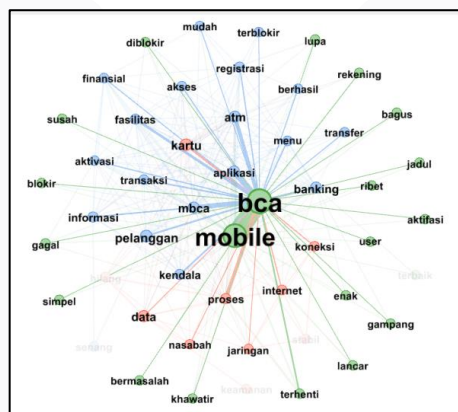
mudah
terblokir
diblokir
lupa
registrasi
finansial
rekening
akses
berhasil
susah
fasilitas
atm
bagus
transfer
menu
kartu
aktivasi
jadul
aplikasi
transaksi
blokir
banking
ribet
bca
aktifasi
informasi
mbca
user
gagal
pelanggan
mobile
koneksi
terbaik
kendala
simpel
enak
internet
proses
gampang
data
stabil
senang
nasabah
jaringan
lancar
bermasalah
keamanan
terhenti
khawatir